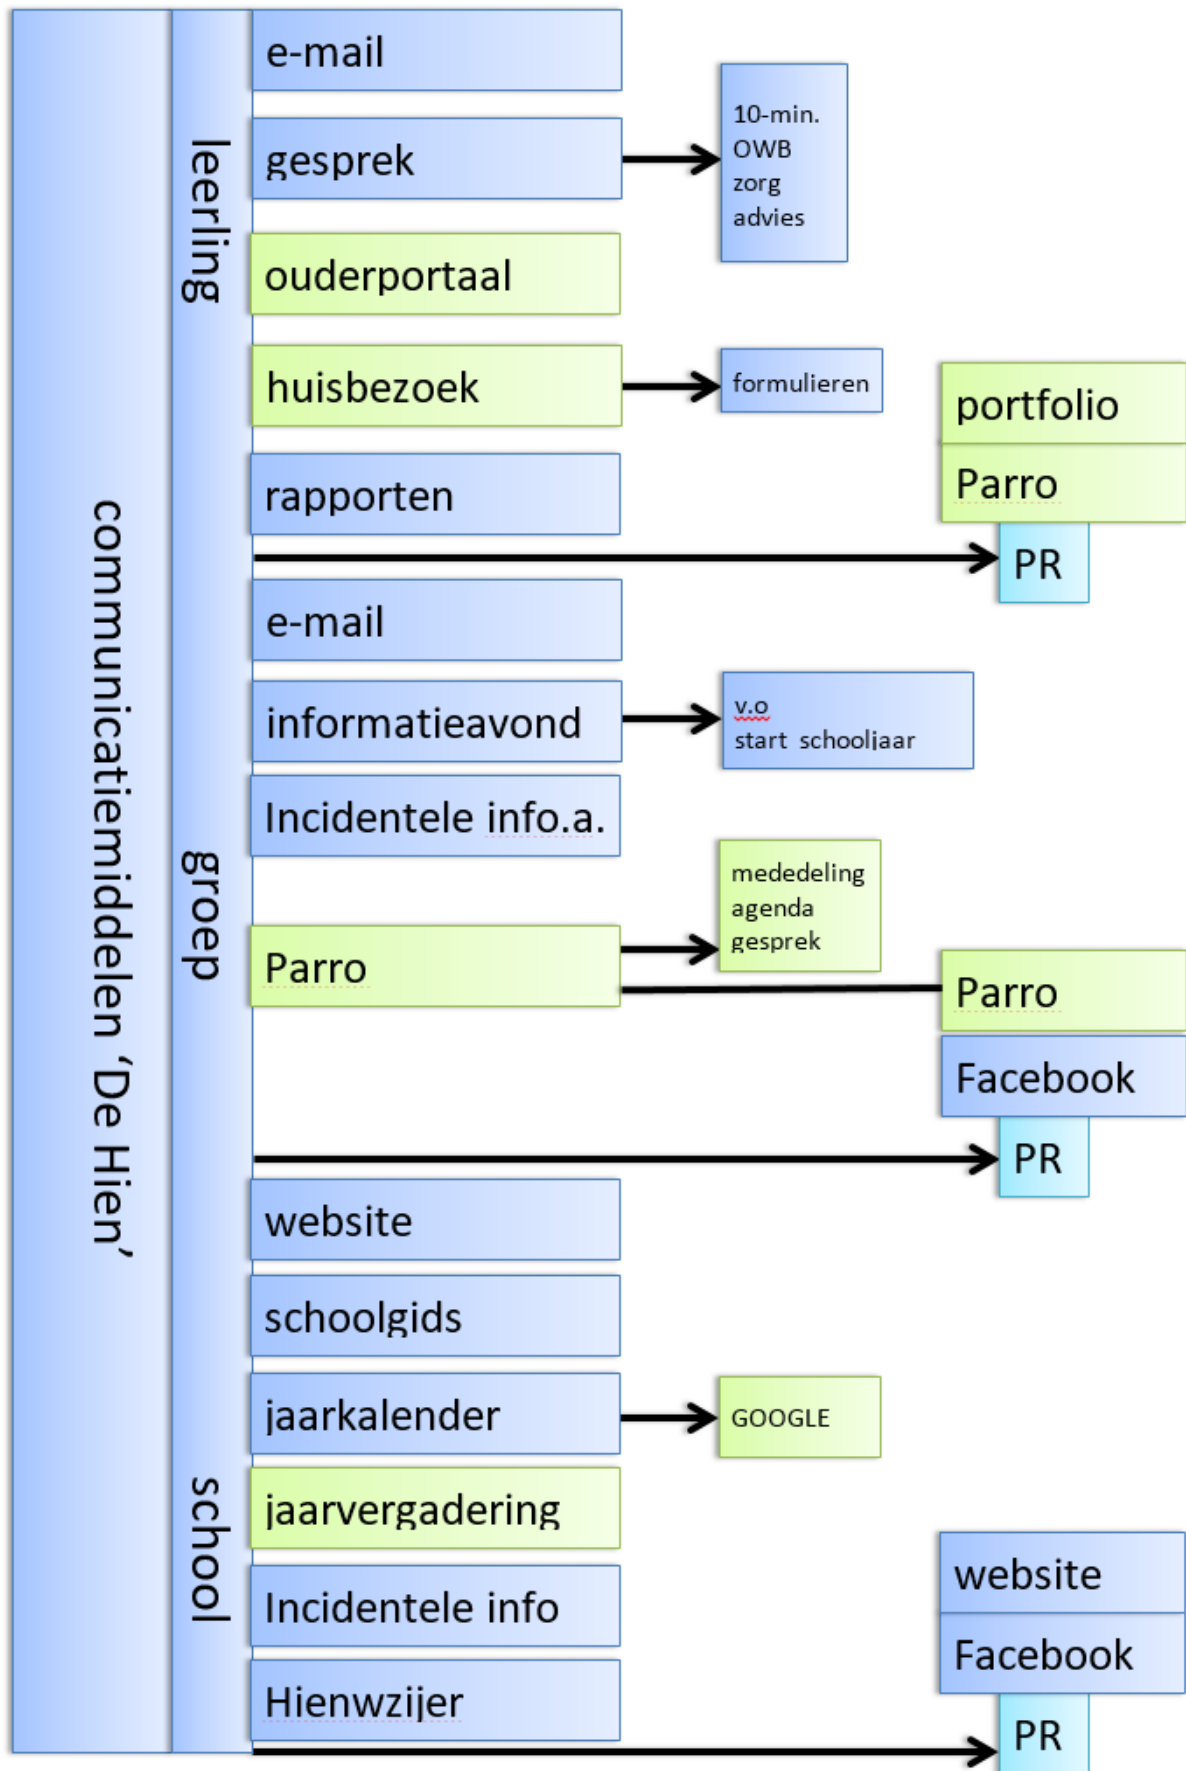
communicatiemiddelen 'De Hien'

leerling

e-mail

gesprek

10-min.
OWB
zorg
advies

ouderportaal

huisbezoek

formulieren

rapporten

portfolio

Parro

PR

groep

e-mail

informatieavond

v.o
start schooljaar

Incidentele info.a.

mededeling
agenda
gesprek

Parro

Parro

Facebook

PR

school

website

schoolgids

jaarkalender

GOOGLE

jaarvergadering

Incidentele info

Hienwzijer

website

Facebook

PR